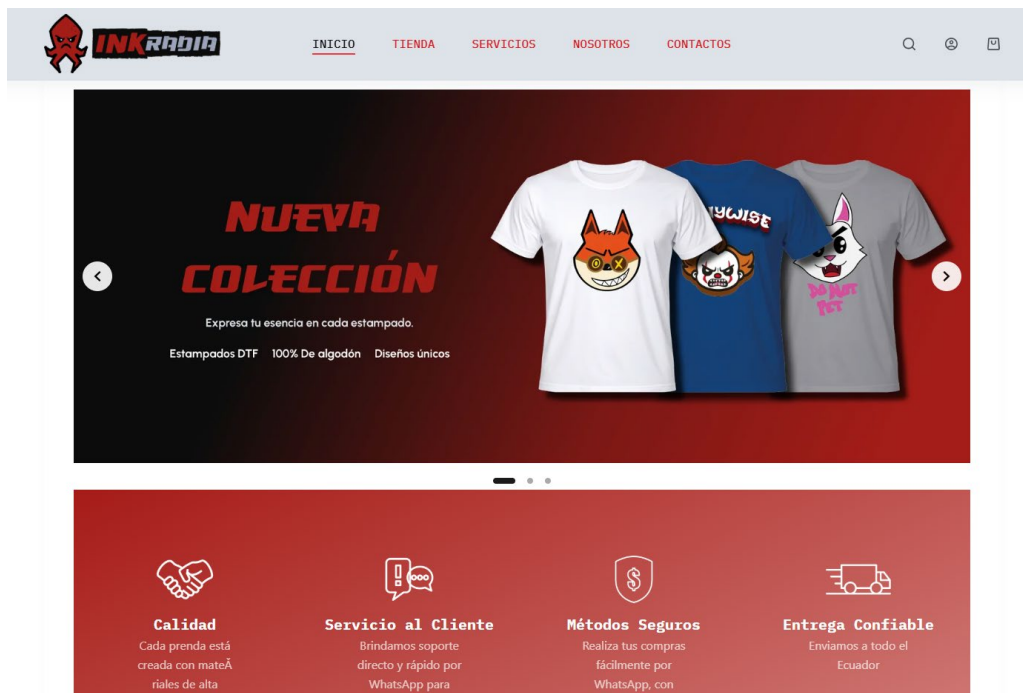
INKRADIA

INICIO TIENDA SERVICIOS NOSOTROS CONTACTOS

NUEVA COLECCIÓN

Expresa tu esencia en cada estampado.

Estampados DTF 100% De algodón Diseños únicos

NYWISE

DO NOT PET

Calidad
Cada prenda está creada con mateÃ riales de alta

Servicio al Cliente
Brindamos soporte directo y rápido por WhatsApp para

Métodos Seguros
Realiza tus compras fácilmente por WhatsApp, con

Entrega Confiable
Enviamos a todo el Ecuador